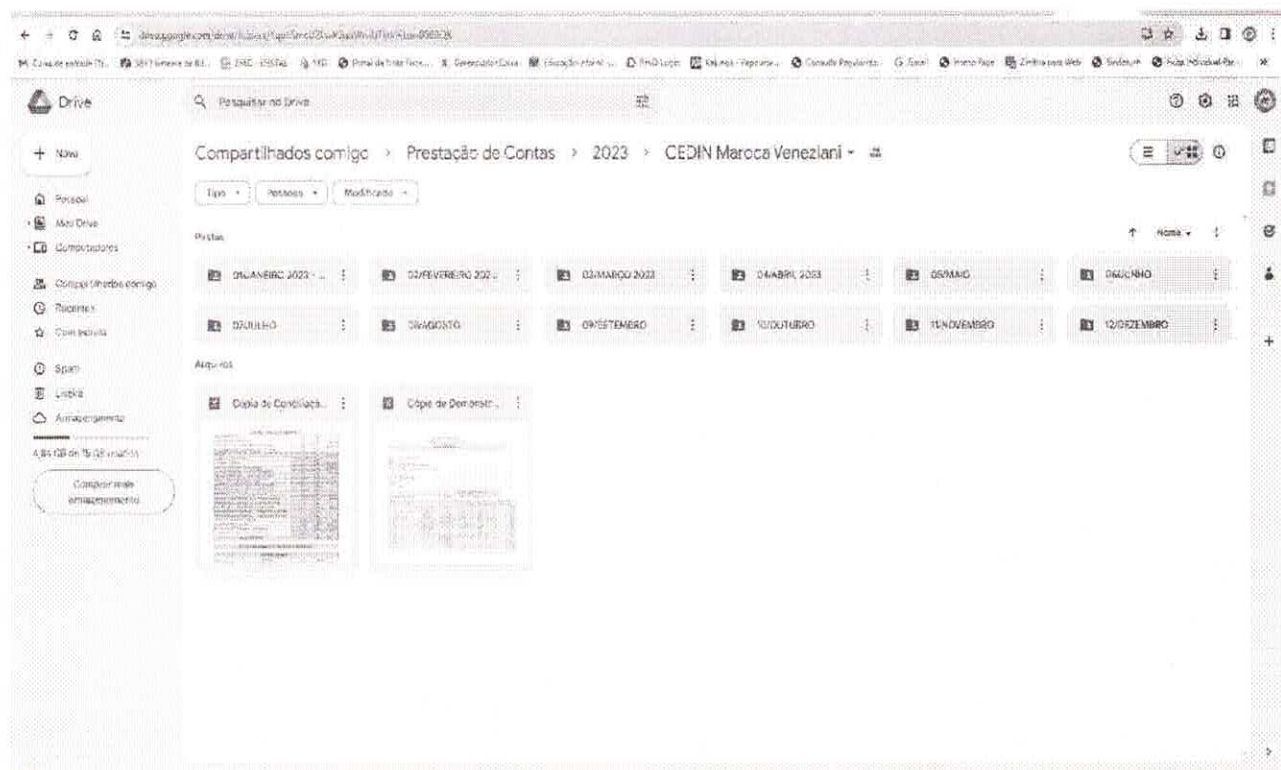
Drive

Pesquisar no Drive

+ Novo

Pessoal
Meu Drive
Computadores

Compartilhados comigo
Recentes
Com estrela

Spam
Lixeira
Armazenamento

4,84 GB de 15 GB usados

Comprar mais armazenamento

Compartilhados comigo > Prestação de Contas > 2023 > CEDIN Maroca Venezlani

Tipo
Pessoas
Modificado

Pastas

Nome

01/JANEIRO 2023 - ...
02/FEVEREIRO 202...
03/MARÇO 2023
04/ABRIL 2023
05/MAIO
06/JUNHO
07/JULHO
08/AGOSTO
09/SETEMBRO
10/OUTUBRO
11/NOVEMBRO
12/DEZEMBRO

Arquivos

Cópia de Conciliaçã...
Cópia de Demonstr...